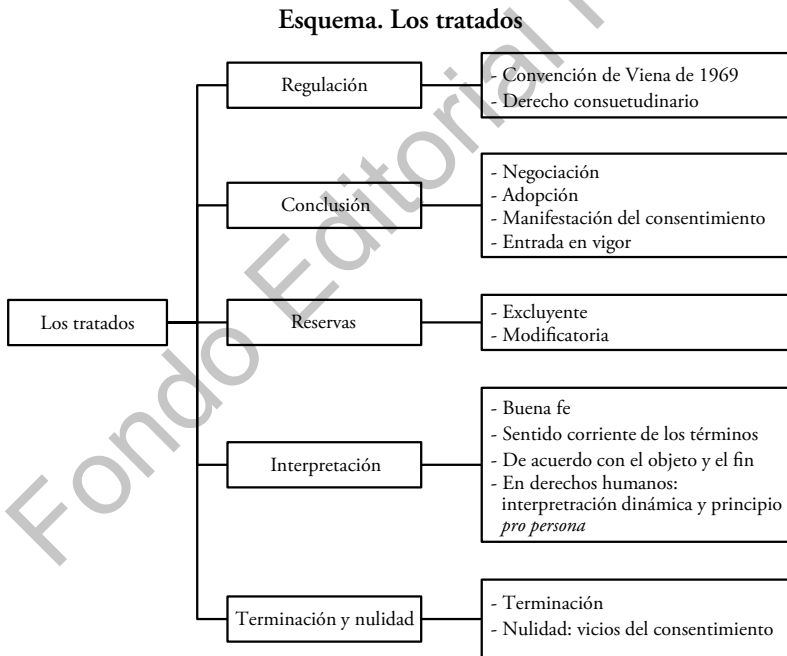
Esquema. Los tratados

Los tratados

Regulación
- Convención de Viena de 1969
- Derecho consuetudinario

Conclusión
- Negociación
- Adopción
- Manifestación del consentimiento
- Entrada en vigor

Reservas
- Excluyente
- Modificatoria

Interpretación
- Buena fe
- Sentido corriente de los términos
- De acuerdo con el objeto y el fin
- En derechos humanos: interpretración dinámica y principio *pro persona*

Terminación y nulidad
- Terminación
- Nulidad: vicios del consentimiento

Fondo Editorial